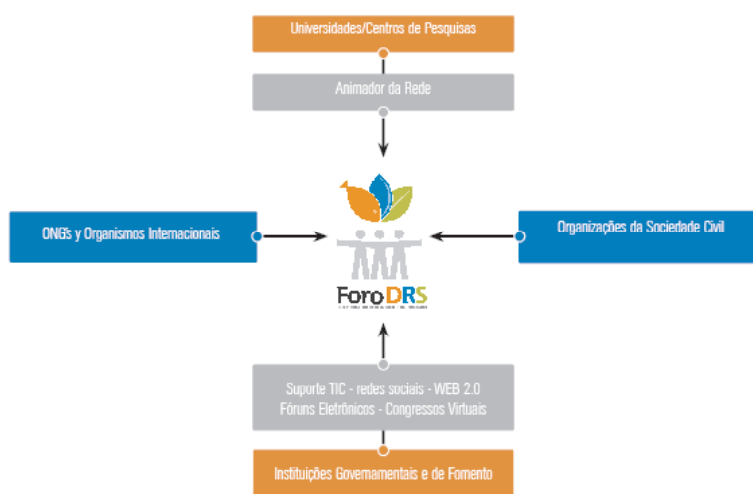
Universidades/Centros de Pesquisas

Animador da Rede

ONGs y Organismos Internacionais

Organizações da Sociedade Civil

ForoDRS

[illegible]

Suporte TIC - redes sociais - WEB 2.0
Fóruns Eletrônicos - Congressos Virtuais

Instituições Governamentais e de Fomento